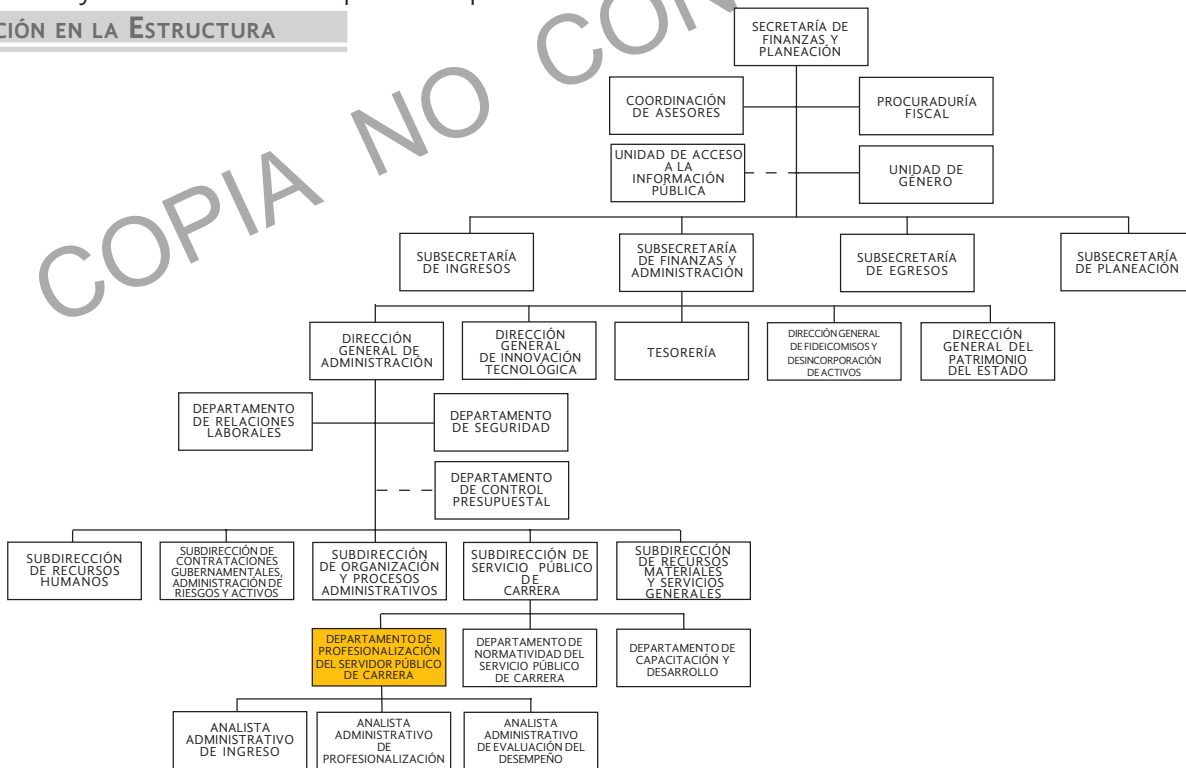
CIÓN EN LA ESTRUCTURA

COPIA NO CON

SECRETARÍA DE FINANZAS Y PLANEACIÓN

COORDINACIÓN DE ASESORES

PROCURADURÍA FISCAL

UNIDAD DE ACCESO A LA INFORMACIÓN PÚBLICA

UNIDAD DE GÉNERO

SUBSECRETARÍA DE INGRESOS

SUBSECRETARÍA DE FINANZAS Y ADMINISTRACIÓN

SUBSECRETARÍA DE EGRESOS

SUBSECRETARÍA DE PLANEACIÓN

DIRECCIÓN GENERAL DE ADMINISTRACIÓN

DIRECCIÓN GENERAL DE INNOVACIÓN TECNOLÓGICA

TESORERÍA

DIRECCIÓN GENERAL DE FIDEICOMISOS Y DESINCORPORACIÓN DE ACTIVOS

DIRECCIÓN GENERAL DEL PATRIMONIO DEL ESTADO

DEPARTAMENTO DE RELACIONES LABORALES

DEPARTAMENTO DE SEGURIDAD

DEPARTAMENTO DE CONTROL PRESUPUESTAL

SUBDIRECCIÓN DE RECURSOS HUMANOS

SUBDIRECCIÓN DE CONTRATACIONES GUBERNAMENTALES, ADMINISTRACIÓN DE RIESGOS Y ACTIVOS

SUBDIRECCIÓN DE ORGANIZACIÓN Y PROCESOS ADMINISTRATIVOS

SUBDIRECCIÓN DE SERVICIO PÚBLICO DE CARRERA

SUBDIRECCIÓN DE RECURSOS MATERIALES Y SERVICIOS GENERALES

DEPARTAMENTO DE PROFESIONALIZACIÓN DEL SERVIDOR PÚBLICO DE CARRERA

DEPARTAMENTO DE NORMATIVIDAD DEL SERVICIO PÚBLICO DE CARRERA

DEPARTAMENTO DE CAPACITACIÓN Y DESARROLLO

ANALISTA ADMINISTRATIVO DE INGRESO

ANALISTA ADMINISTRATIVO DE PROFESIONALIZACIÓN

ANALISTA ADMINISTRATIVO DE EVALUACIÓN DEL DESEMPEÑO